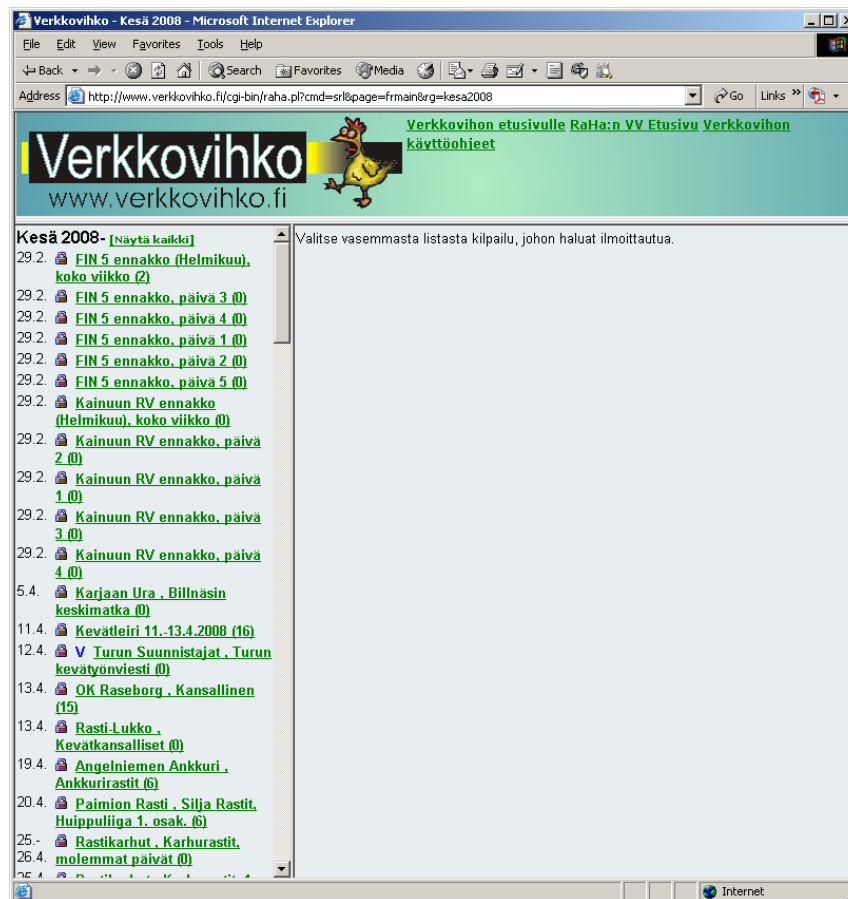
Verkkovihko - Kesä 2008 - Microsoft Internet Explorer

File Edit View Favorites Tools Help

Back Search Favorites Media

Address http://www.verkkovihko.fi/cgi-bin/raha.pl?cmd=srl&page=frmain&rg=kesa2008 Go Links

Verkkovihko
www.verkkovihko.fi

Verkkovihon etusivulle RaHa:n VV Etusivu Verkkovihon käyttöohjeet

Kesä 2008- [Näytä kaikki]
29.2. FIN 5 ennakko (Helmikuu), koko viikko (2)
29.2. FIN 5 ennakko, päivä 3 (0)
29.2. FIN 5 ennakko, päivä 4 (0)
29.2. FIN 5 ennakko, päivä 1 (0)
29.2. FIN 5 ennakko, päivä 2 (0)
29.2. FIN 5 ennakko, päivä 5 (0)
29.2. Kainuun RV ennakko (Helmikuu), koko viikko (0)
29.2. Kainuun RV ennakko, päivä 2 (0)
29.2. Kainuun RV ennakko, päivä 1 (0)
29.2. Kainuun RV ennakko, päivä 3 (0)
29.2. Kainuun RV ennakko, päivä 4 (0)
5.4. Karjaan Ura , Billnäsin keskimatka (0)
11.4. Kevätleiri 11.-13.4.2008 (16)
12.4. V Turun Suunnistajat , Turun kevätyönviesti (0)
13.4. OK Raseborg , Kansallinen (15)
13.4. Rasti-Lukko , Kevätkansalliset (0)
19.4. Angelniemen Ankkuri , Ankkurirastit (6)
20.4. Paimion Rasti , Silja Rastit, Huippuliiga 1. osak. (6)
25.-26.4. Rastikarhut , Karhurastit, molemmat päivät (0)

Valitse vasemmasta listasta kilpailu, johon haluat ilmoittautua.

Internet